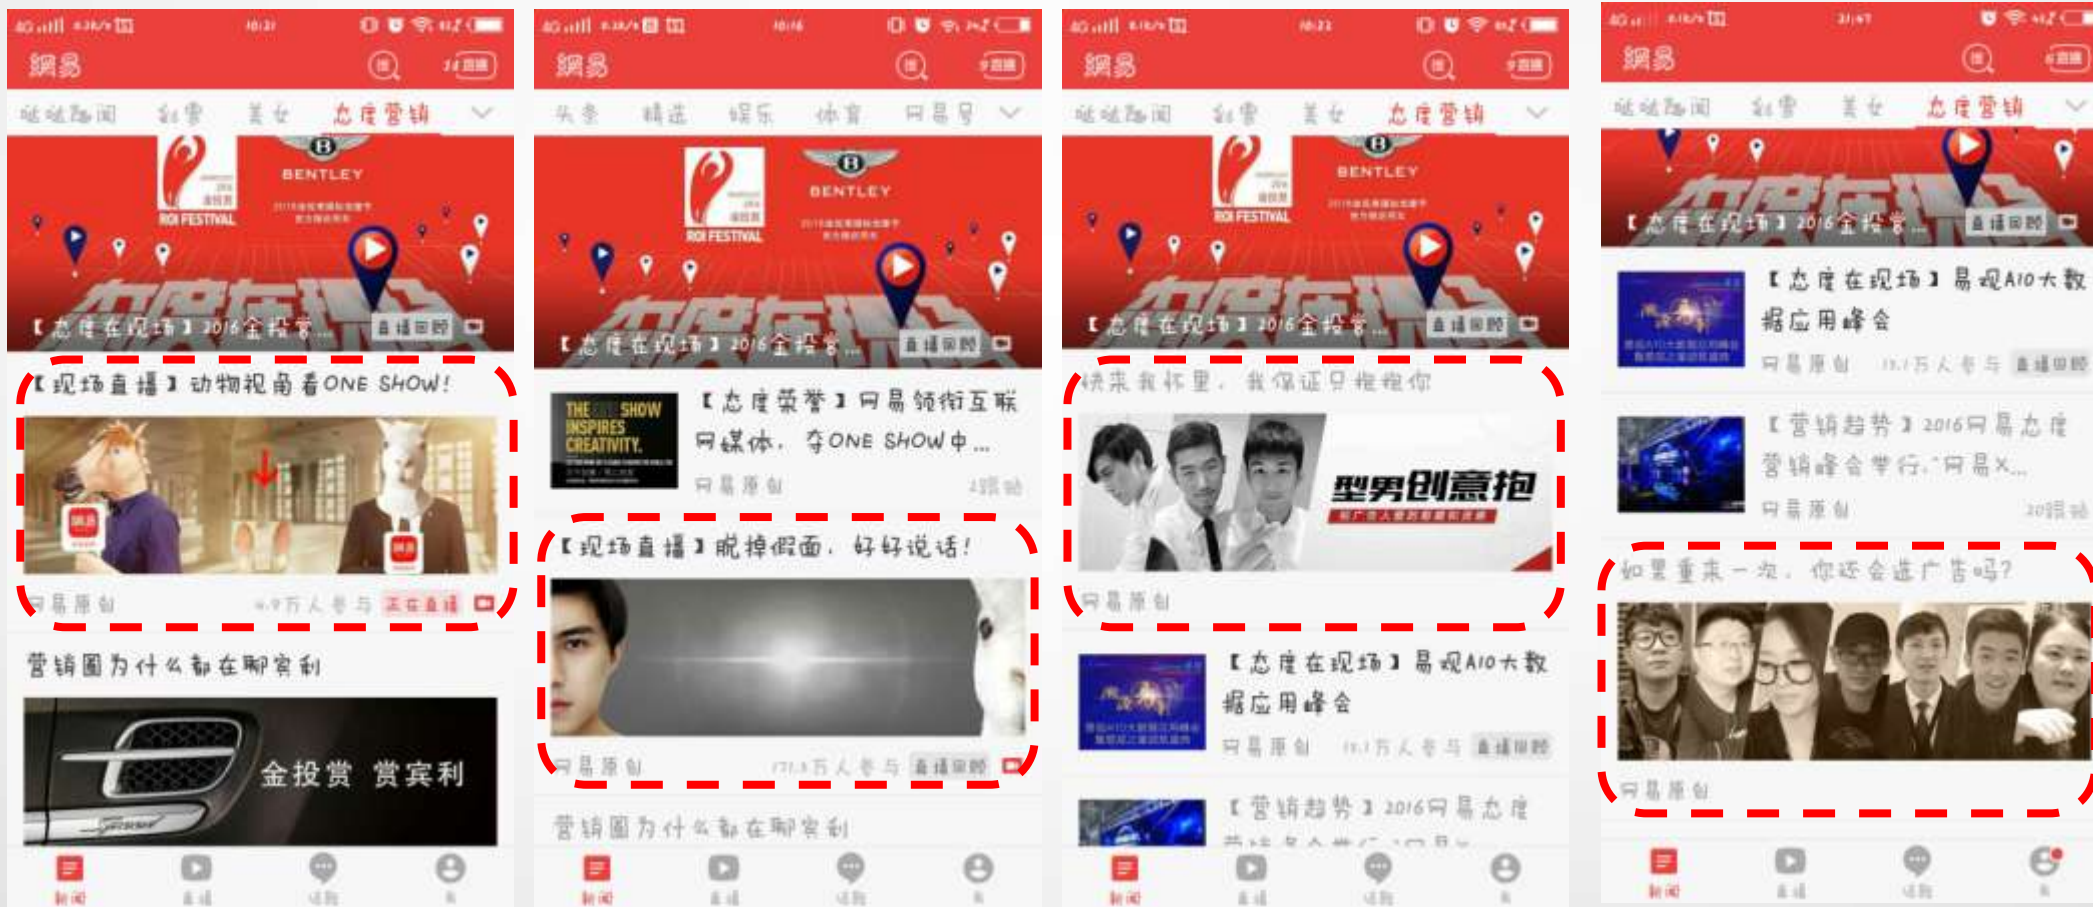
网易

哒哒趣闻 彩票 美女 态度营销

BENTLEY

ROI FESTIVAL

【态度在现场】2016金投赏... 直播回顾

【现场直播】动物视角看ONE SHOW!

网易原创 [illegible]万人参与 正在直播

营销圈为什么都在聊宾利

金投赏 赏宾利

新闻 直播 话题 我

网易

头条 精选 娱乐 体育 网易号

BENTLEY

ROI FESTIVAL

【态度在现场】2016金投赏... 直播回顾

THE SHOW INSPIRES CREATIVITY.

【态度荣誉】网易领衔互联网媒体,夺ONE SHOW中...

网易原创 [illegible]

【现场直播】脱掉假面,好好说话!

网易原创 171.3万人参与 直播回顾

营销圈为什么都在聊宾利

新闻 直播 话题 我

网易

哒哒趣闻 彩票 美女 态度营销

BENTLEY

ROI FESTIVAL

【态度在现场】2016金投赏... 直播回顾

快来我怀里,我保证只抱抱你

型男创意抱

网易原创

【态度在现场】易观A10大数据应用峰会

网易原创 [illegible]万人参与 直播回顾

【营销趋势】2016网易态度

新闻 直播 话题 我

网易

哒哒趣闻 彩票 美女 态度营销

【态度在现场】2016金投赏... 直播回顾

【态度在现场】易观A10大数据应用峰会

网易原创 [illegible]万人参与 直播回顾

【营销趋势】2016网易态度营销峰会举行,"网易X...

网易原创

如果重来一次,你还会选广告吗?

网易原创

新闻 直播 话题 我